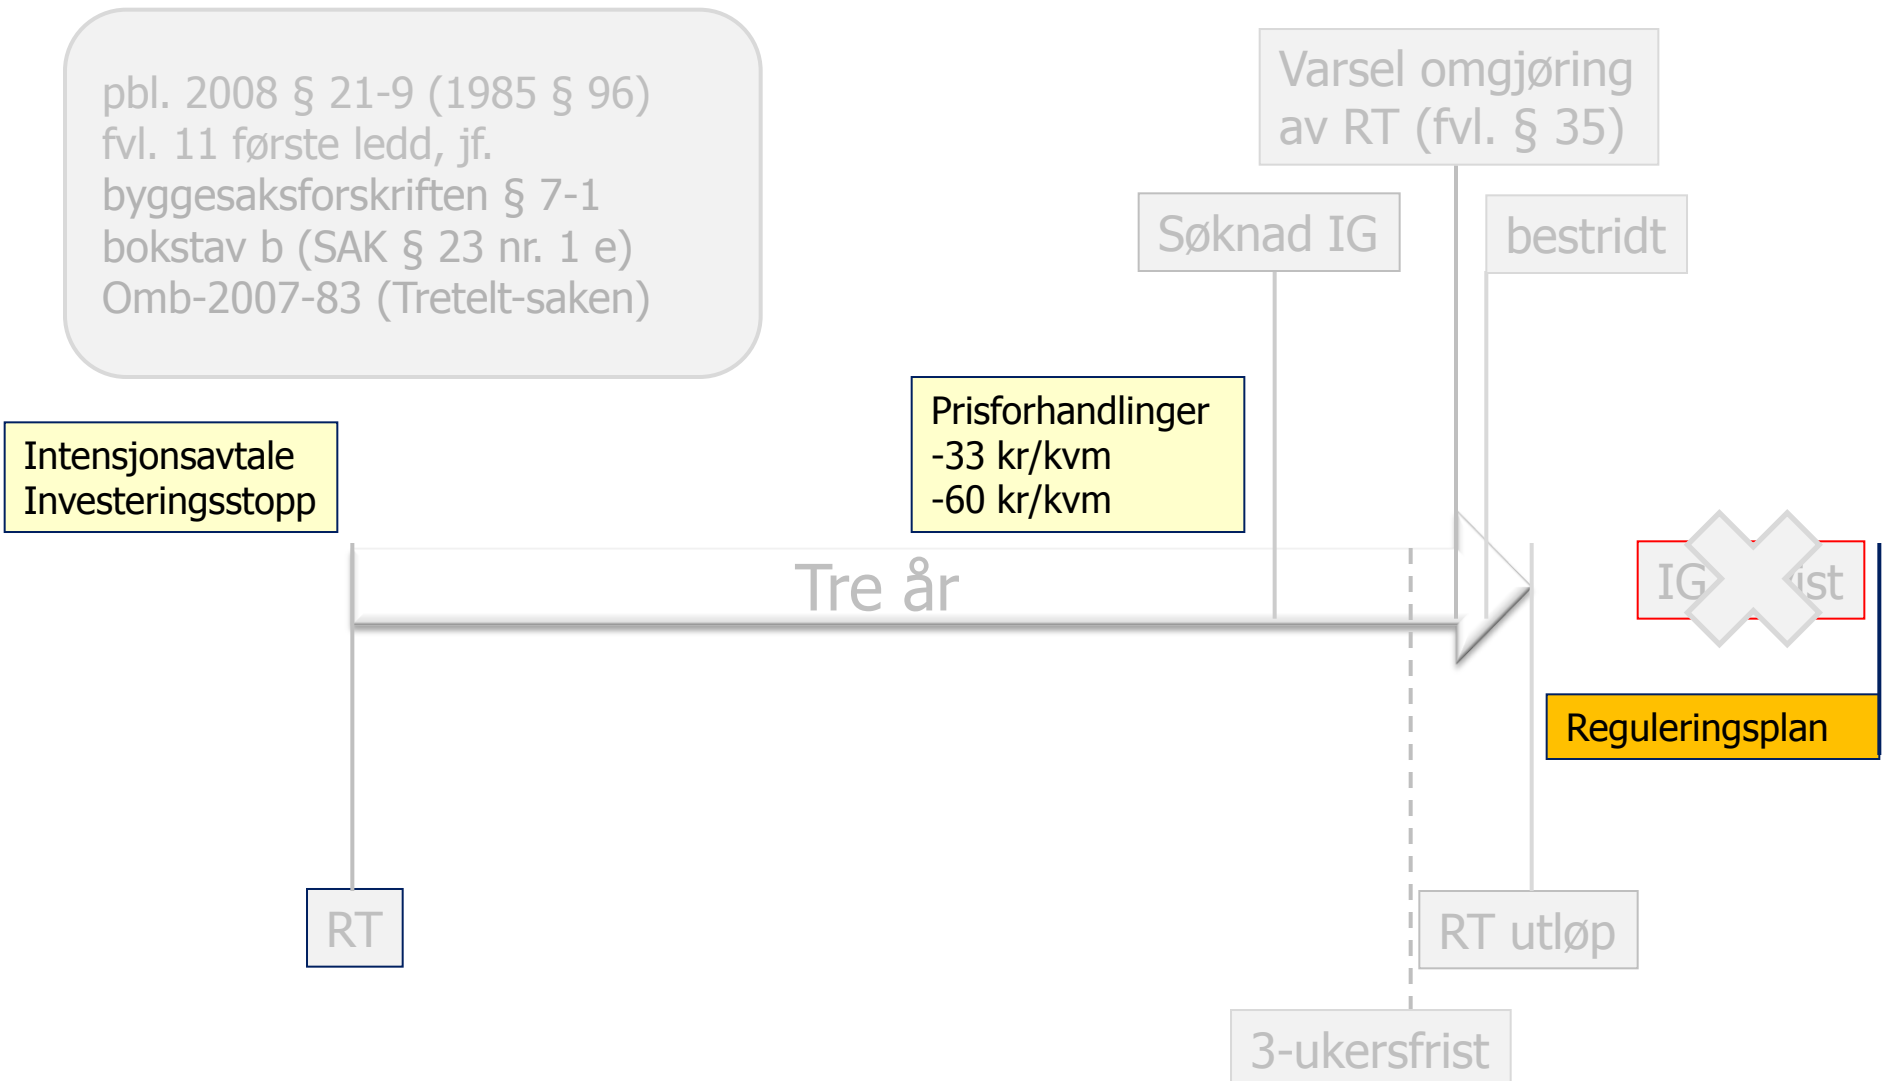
pbl. 2008 § 21-9 (1985 § 96)
fvl. 11 første ledd, jf.
byggesaksforskriften § 7-1
bokstav b (SAK § 23 nr. 1 e)
Omb-2007-83 (Tretelt-saken)

Varsel omgjøring av RT (fvl. § 35)

Søknad IG

bestridt

Intensjonsavtale
Investeringsstopp

Prisforhandlinger
-33 kr/kvm
-60 kr/kvm

Tre år

IG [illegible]ist

Reguleringsplan

RT

RT utløp

3-ukersfrist